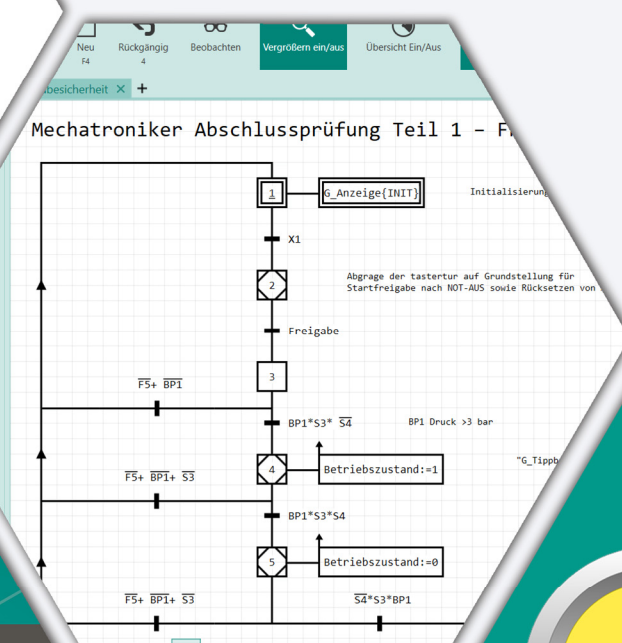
Neu F4
Rückgängig 4
Beobachten
Vergrößern ein/aus
Übersicht Ein/Aus

absicherheit ✕ +

Mechatroniker Abschlussprüfung Teil 1 – F

1
G_Anzeige{INIT}
Initialisierung

X1

2
Abgrage der tastertur auf Grundstellung für Startfreigabe nach NOT-AUS sowie Rücksetzen von

Freigabe

3

$\overline{F5}$+ $\overline{BP1}$

BP1*S3* $\overline{S4}$
BP1 Druck >3 bar

4
Betriebszustand:=1
"G_Tippb

$\overline{F5}$+ $\overline{BP1}$+ $\overline{S3}$

BP1*S3*S4

5
Betriebszustand:=0

$\overline{F5}$+ $\overline{BP1}$+ $\overline{S3}$
$\overline{S4}$*S3*BP1